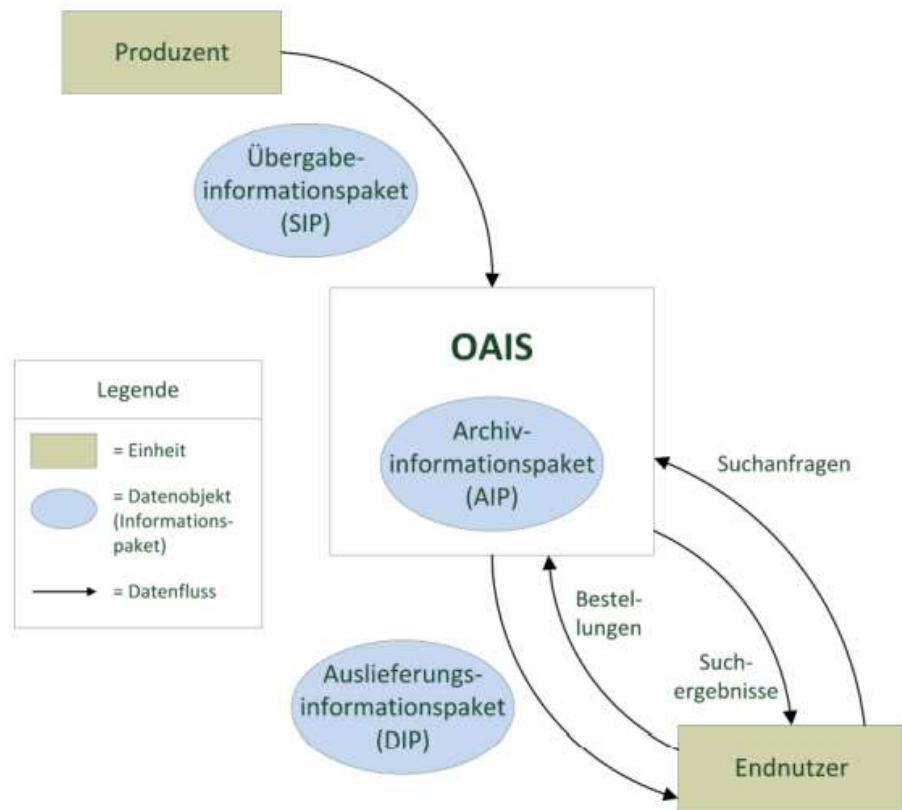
Produzent

Übergabeinformationspaket (SIP)

OAIS

Archivinformationspaket (AIP)

Legende

= Einheit

= Datenobjekt (Informationspaket)

= Datenfluss

Suchanfragen

Bestellungen

Suchergebnisse

Auslieferungsinformationspaket (DIP)

Endnutzer